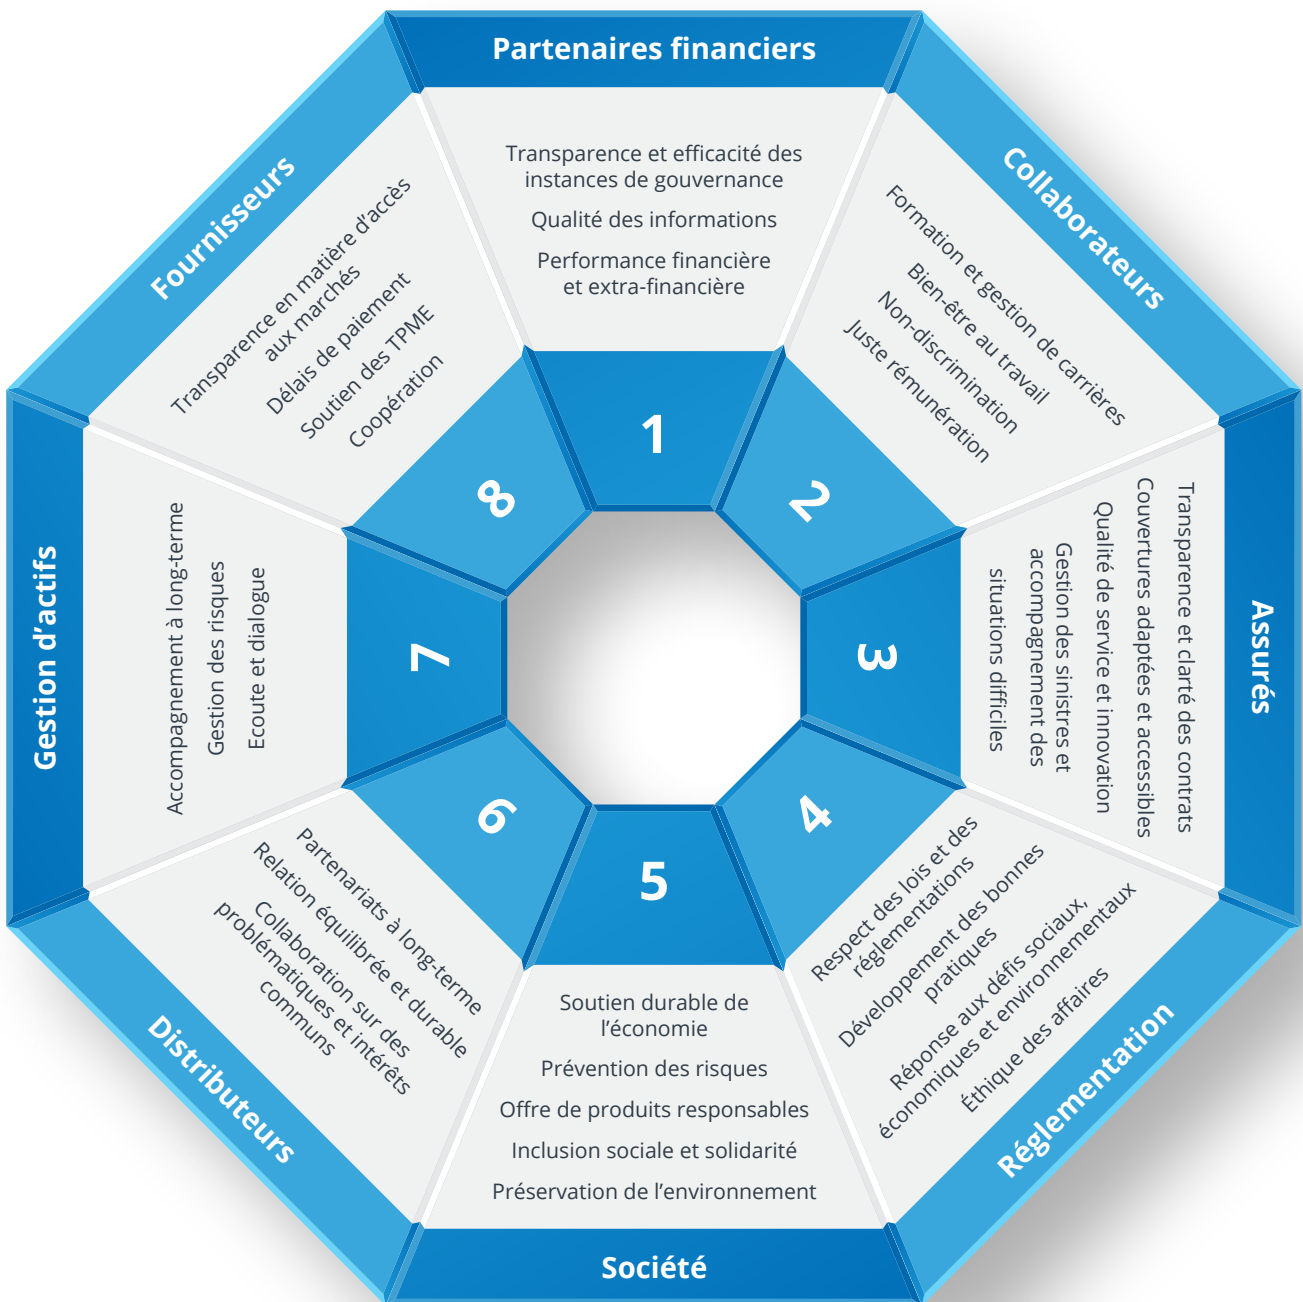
Partenaires financiers

Transparence et efficacité des instances de gouvernance

Qualité des informations

Performance financière et extra-financière

1

Collaborateurs

Formation et gestion de carrières

Bien-être au travail

Non-discrimination

Juste rémunération

2

Assurés

Transparence et clarté des contrats

Couvertures adaptées et accessibles

Qualité de service et innovation

Gestion des sinistres et accompagnement des situations difficiles

3

Réglementation

Respect des lois et des réglementations

Développement des bonnes pratiques

Réponse aux défis sociaux, économiques et environnementaux

Éthique des affaires

4

Société

Soutien durable de l'économie

Prévention des risques

Offre de produits responsables

Inclusion sociale et solidarité

Préservation de l'environnement

5

Distributeurs

Partenariats à long-terme

Relation équilibrée et durable

Collaboration sur des problématiques et intérêts communs

6

Gestion d'actifs

Accompagnement à long-terme

Gestion des risques

Ecoute et dialogue

7

Fournisseurs

Transparence en matière d'accès aux marchés

Délais de paiement

Soutien des TPME

Coopération

8